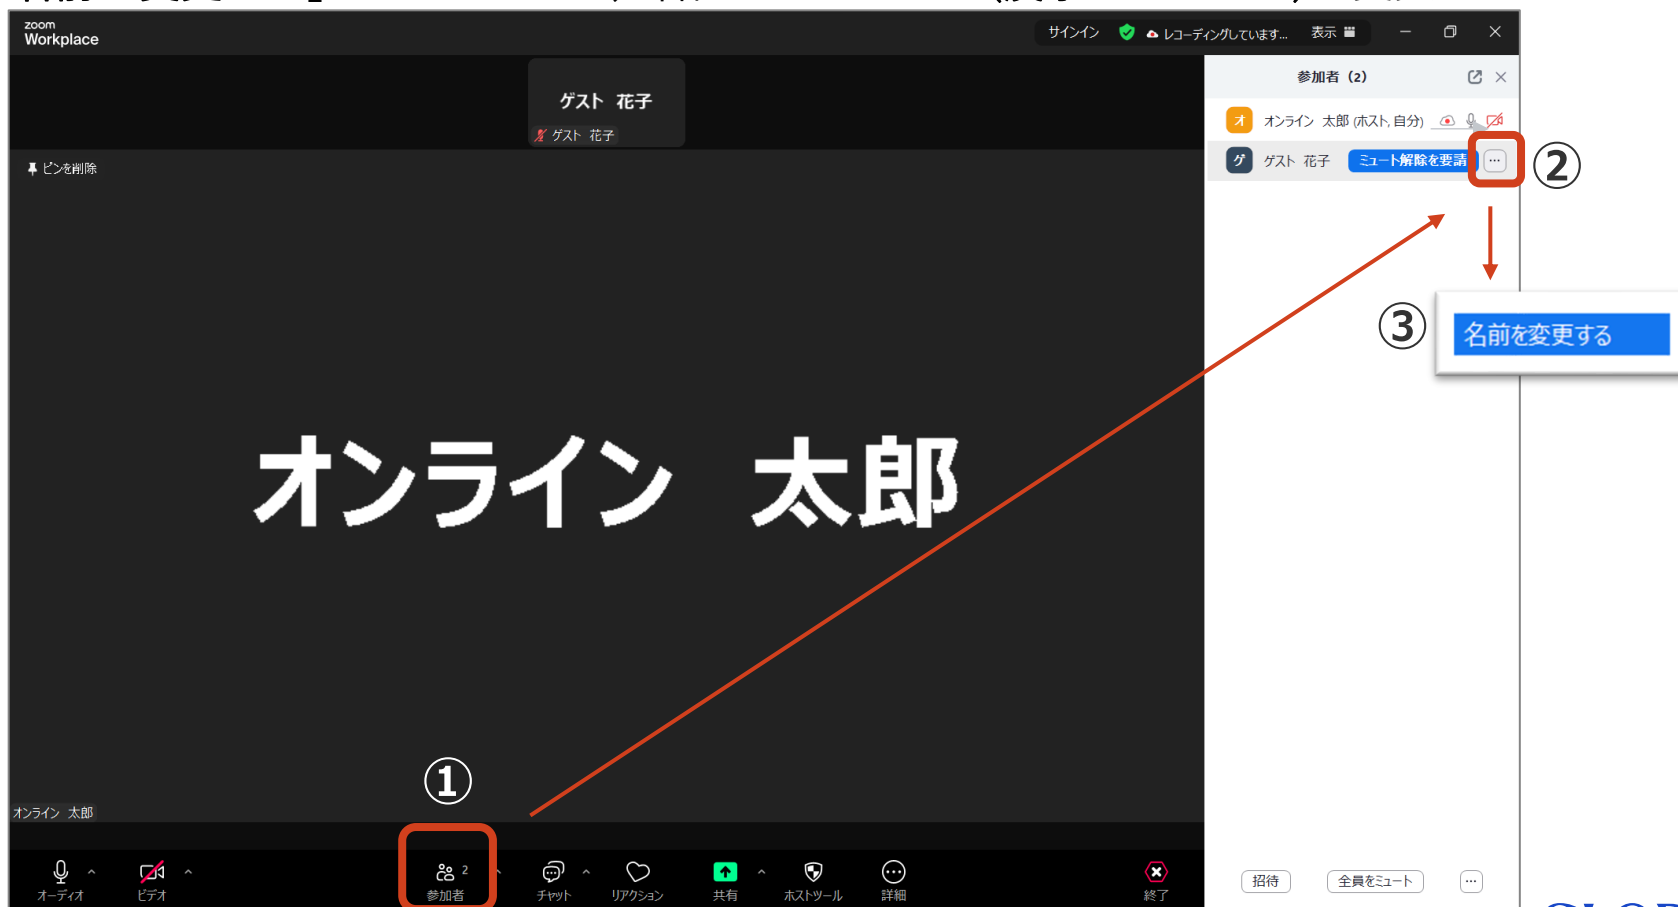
zoom Workplace

サインイン レコーディングしています... 表示

ゲスト 花子

ゲスト 花子

ピンを削除

オンライン 太郎

オンライン 太郎

参加者 (2)

オ オンライン 太郎 (ホスト, 自分)

ゲ ゲスト 花子 ミュート解除を要請 ...

②

③

名前を変更する

①

オーディオ

ビデオ

2 参加者

チャット

リアクション

共有

ホストツール

詳細

終了

招待

全員をミュート

...